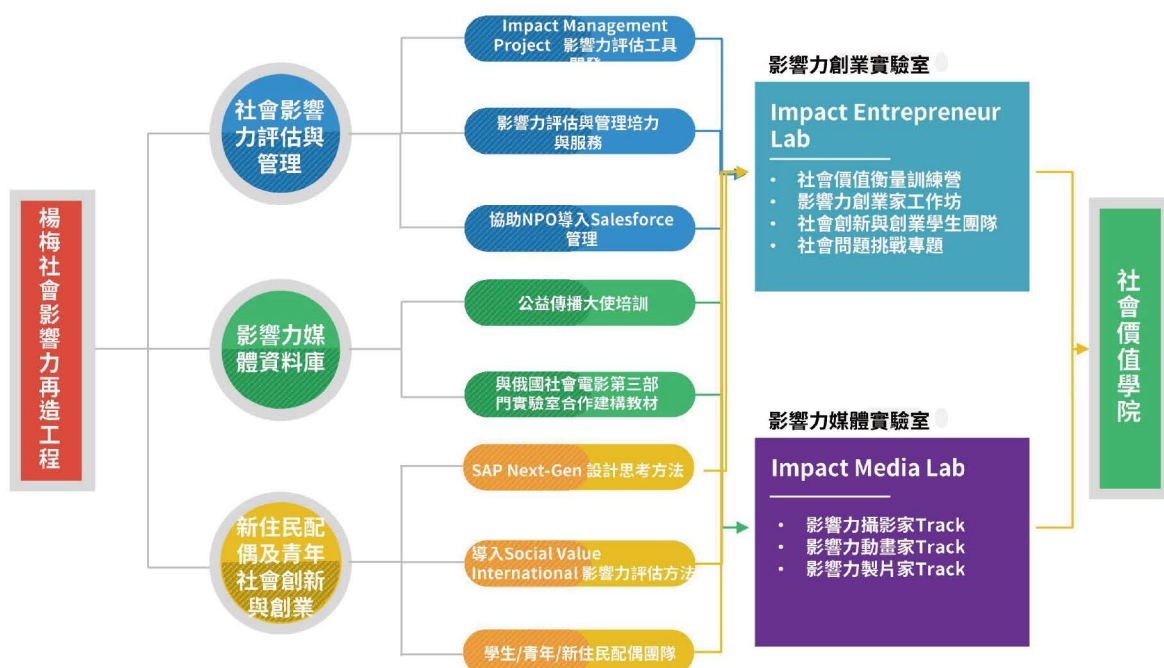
楊梅社會影響力再造工程

社會影響力評估與管理

影響力媒體資料庫

新住民配偶及青年社會創新與創業

Impact Management Project 影響力評估工具開發

影響力評估與管理培力與服務

協助NPO導入Salesforce管理

公益傳播大使培訓

與俄國社會電影第三部門實驗室合作建構教材

SAP Next-Gen 設計思考方法

導入Social Value International 影響力評估方法

學生/青年/新住民配偶團隊

影響力創業實驗室

Impact Entrepreneur Lab

• 社會價值衡量訓練營
• 影響力創業家工作坊
• 社會創新與創業學生團隊
• 社會問題挑戰專題

影響力媒體實驗室

Impact Media Lab

• 影響力攝影家Track
• 影響力動畫家Track
• 影響力製片家Track

社會價值學院